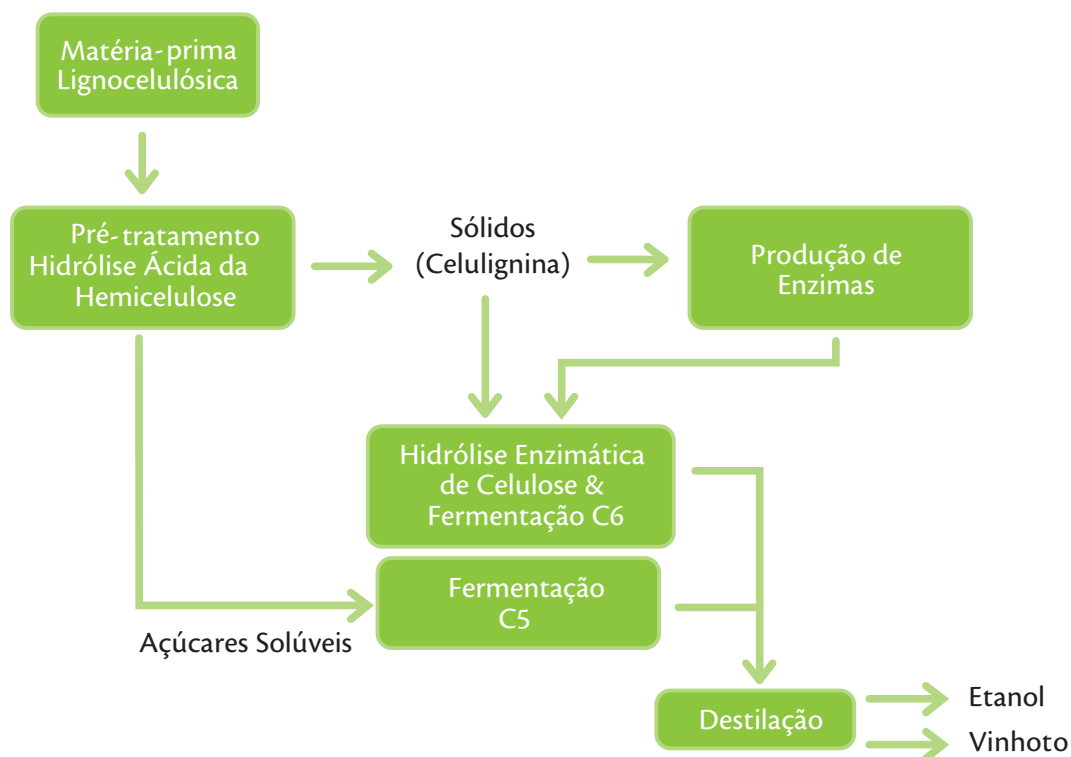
Matéria-prima Lignocelulósica

Pré-tratamento Hidrólise Ácida da Hemicelulose

Sólidos (Celulignina)

Produção de Enzimas

Hidrólise Enzimática de Celulose & Fermentação C6

Fermentação C5

Açúcares Solúveis

Destilação

Etanol

Vinhoto